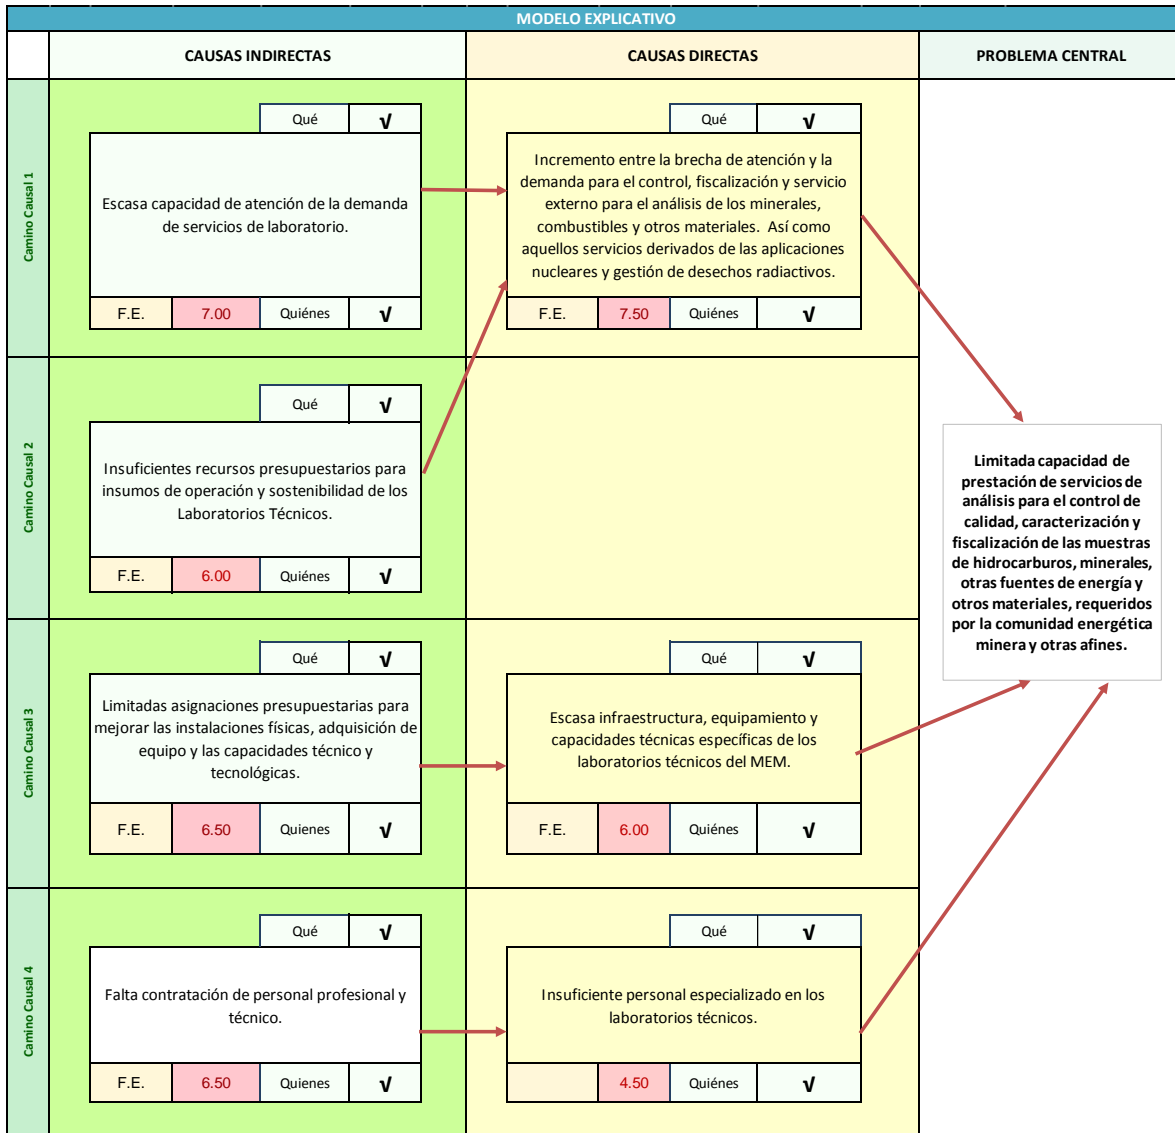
MODELO EXPLICATIVO

CAUSAS INDIRECTAS

CAUSAS DIRECTAS

PROBLEMA CENTRAL

Camino Causal 1

Qué √

Escasa capacidad de atención de la demanda de servicios de laboratorio.

F.E. 7.00 Quiénes √

Qué √

Incremento entre la brecha de atención y la demanda para el control, fiscalización y servicio externo para el análisis de los minerales, combustibles y otros materiales. Así como aquellos servicios derivados de las aplicaciones nucleares y gestión de desechos radiactivos.

F.E. 7.50 Quiénes √

Camino Causal 2

Qué √

Insuficientes recursos presupuestarios para insumos de operación y sostenibilidad de los Laboratorios Técnicos.

F.E. 6.00 Quiénes √

Limitada capacidad de prestación de servicios de análisis para el control de calidad, caracterización y fiscalización de las muestras de hidrocarburos, minerales, otras fuentes de energía y otros materiales, requeridos por la comunidad energética minera y otras afines.

Camino Causal 3

Qué √

Limitadas asignaciones presupuestarias para mejorar las instalaciones físicas, adquisición de equipo y las capacidades técnico y tecnológicas.

F.E. 6.50 Quienes √

Qué √

Escasa infraestructura, equipamiento y capacidades técnicas específicas de los laboratorios técnicos del MEM.

F.E. 6.00 Quiénes √

Camino Causal 4

Qué √

Falta contratación de personal profesional y técnico.

F.E. 6.50 Quienes √

Qué √

Insuficiente personal especializado en los laboratorios técnicos.

4.50 Quiénes √